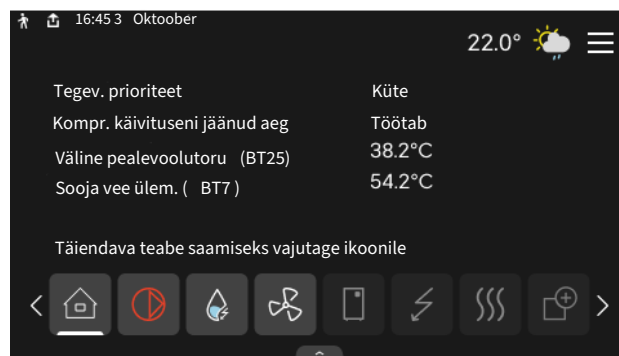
16:45 3 Oktoober

22.0°

| | |
|---|---|
| Tegev. prioriteet | Küte |
| Kompr. käivituseni jäänud aeg | Töötab |
| Väline pealevoolutoru (BT25) | 38.2°C |
| Sooja vee ülem. ( BT7 ) | 54.2°C |

Täiendava teabe saamiseks vajutage ikoonile